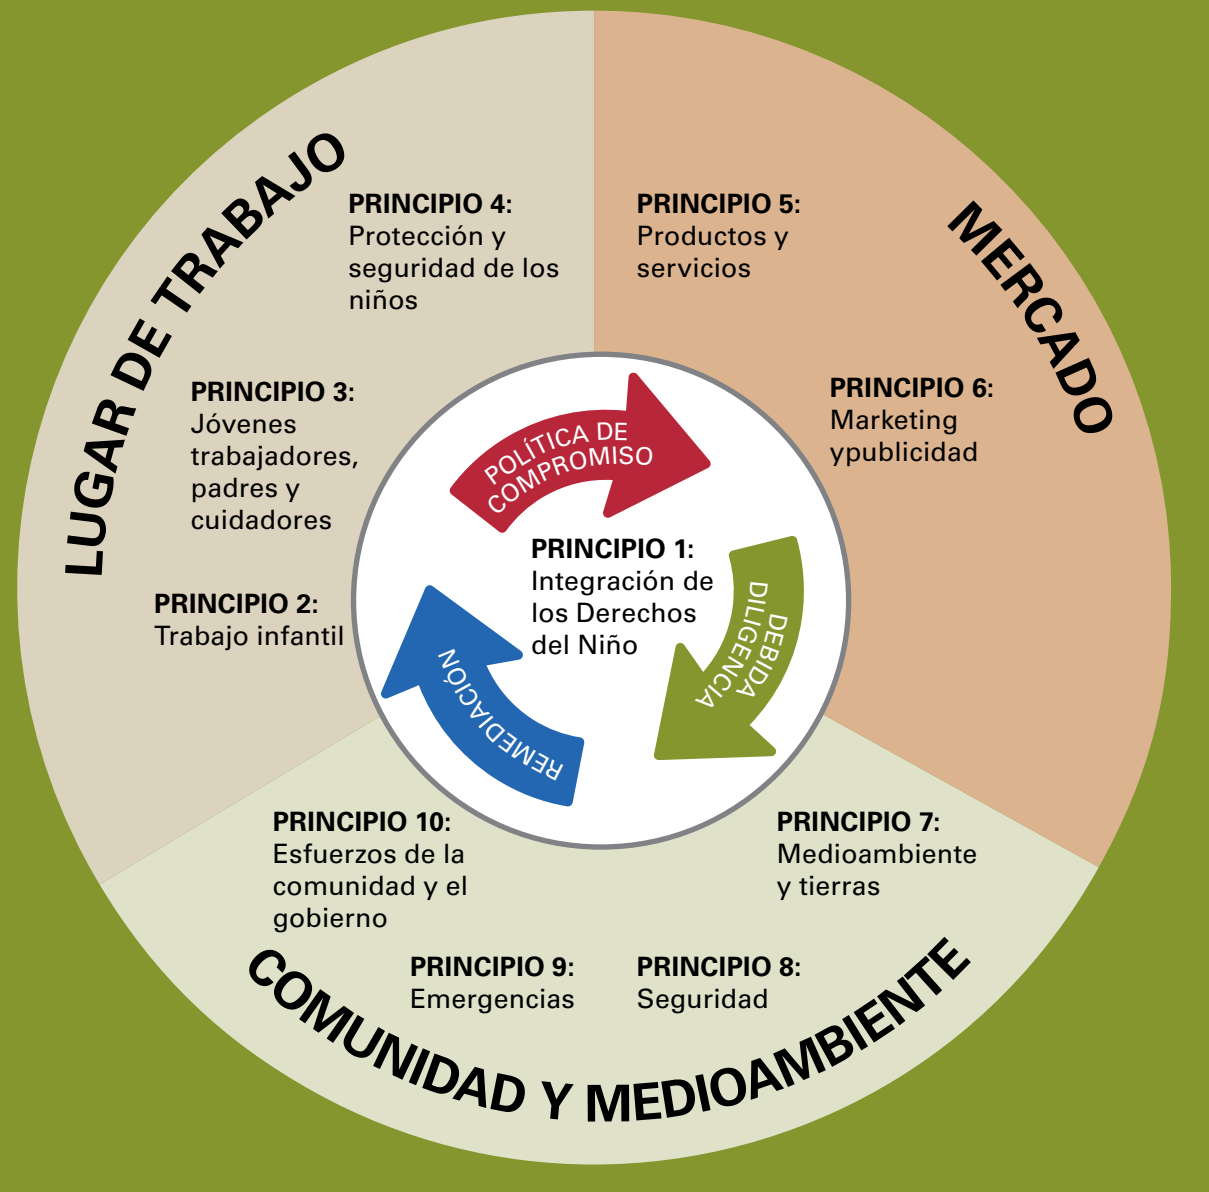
LUGAR DE TRABAJO

PRINCIPIO 4:
Protección y seguridad de los niños

PRINCIPIO 3:
Jóvenes trabajadores, padres y cuidadores

PRINCIPIO 2:
Trabajo infantil

MERCADO

PRINCIPIO 5:
Productos y servicios

PRINCIPIO 6:
Marketing ypublicidad

POLÍTICA DE COMPROMISO

PRINCIPIO 1:
Integración de los Derechos del Niño

DEBIDA DILIGENCIA

REMEDIACIÓN

PRINCIPIO 10:
Esfuerzos de la comunidad y el gobierno

PRINCIPIO 7:
Medioambiente y tierras

PRINCIPIO 9:
Emergencias

PRINCIPIO 8:
Seguridad

COMUNIDAD Y MEDIOAMBIENTE